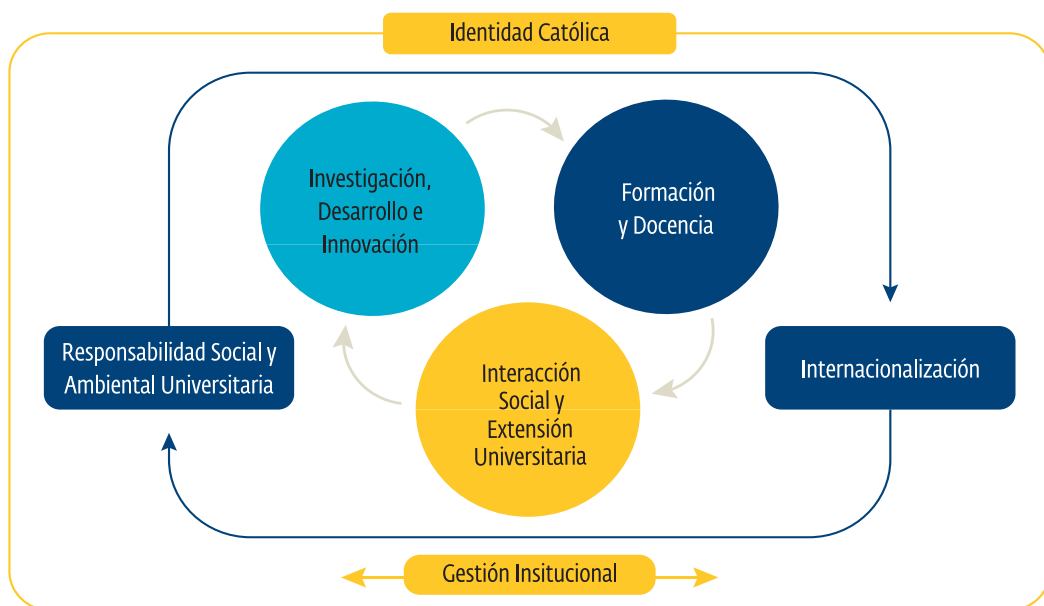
Identidad Católica

Investigación, Desarrollo e Innovación

Formación y Docencia

Responsabilidad Social y Ambiental Universitaria

Interacción Social y Extensión Universitaria

Internacionalización

Gestión Insitucional